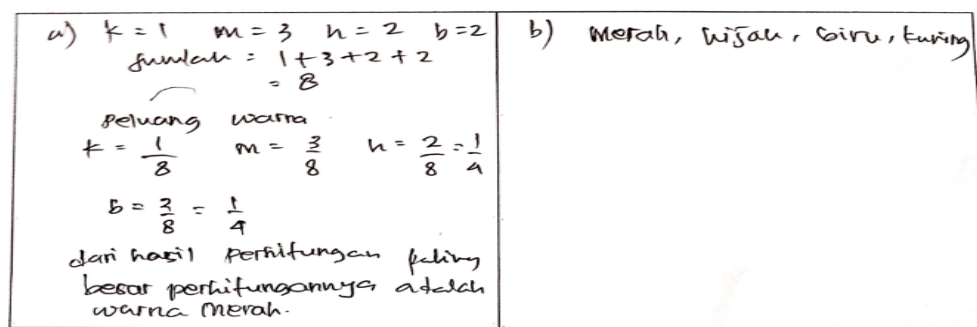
| a) $k = 1$ $m = 3$ $h = 2$ $b = 2$ Jumlah $= 1 + 3 + 2 + 2$ $= 8$ Peluang warna $k = \frac{1}{8}$ $m = \frac{3}{8}$ $h = \frac{2}{8} = \frac{1}{4}$ $b = \frac{2}{8} = \frac{1}{4}$ dari hasil perhitungan paling besar perhitungannya adalah warna merah. | b) Merah, hijau, biru, kuning |
|---|---|